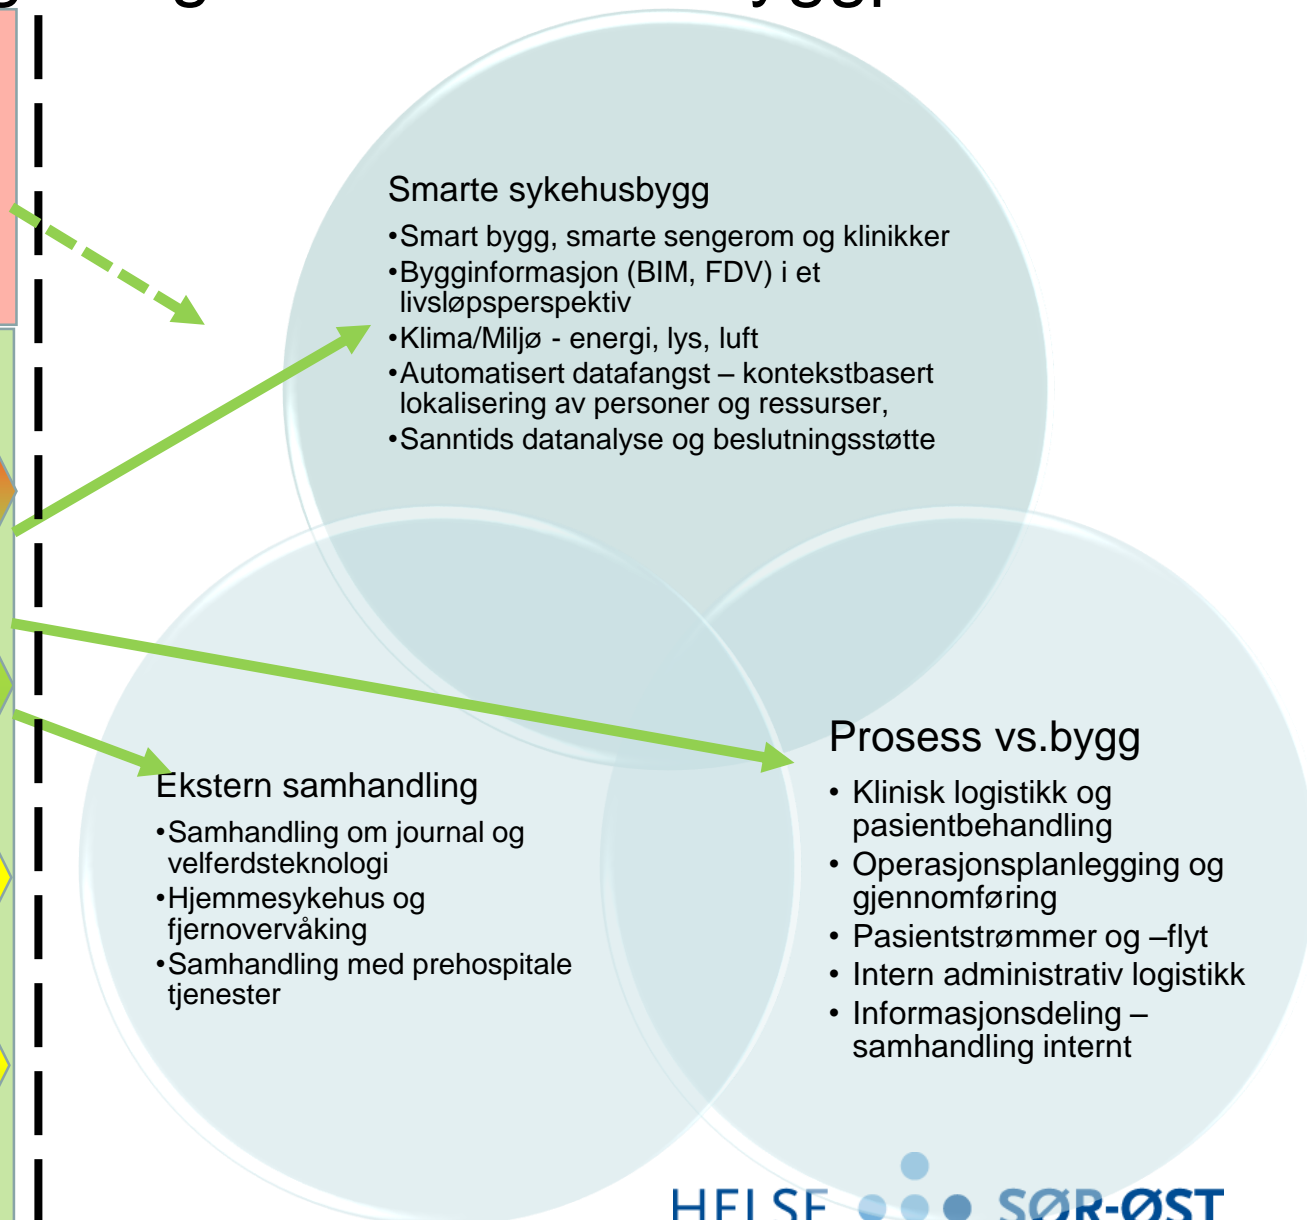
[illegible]

Smarte sykehusbygg
•Smart bygg, smarte sengerom og klinikker
•Bygginformasjon (BIM, FDV) i et livsløpsperspektiv
•Klima/Miljø - energi, lys, luft
•Automatisert datafangst – kontekstbasert lokalisering av personer og ressurser,
•Sanntids datanalyse og beslutningsstøtte

Prosess vs.bygg
• Klinisk logistikk og pasientbehandling
• Operasjonsplanlegging og gjennomføring
• Pasientstrømmer og –flyt
• Intern administrativ logistikk
• Informasjonsdeling – samhandling internt

Ekstern samhandling
•Samhandling om journal og velferdsteknologi
•Hjemmesykehus og fjernovervåking
•Samhandling med prehospitale tjenester

HELSE SØR-ØST